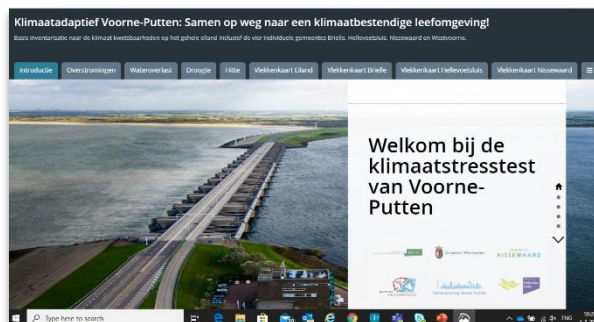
Klimaatadaptief Voorne-Putten: Samen op weg naar een klimaatbestendige leefomgeving!

Basis inventarisatie naar de klimaat kwetsbaarheden op het gehele eiland inclusief de vier individuele gemeentes Brielle, Hellevoetsluis, Nissewaard en Westvoorne.

Introductie | Overstromingen | Wateroverlast | Droogte | Hitte | Vlekkenkaart Eiland | Vlekkenkaart Brielle | Vlekkenkaart Hellevoetsluis | Vlekkenkaart Nissewaard

Welkom bij de klimaatstresstest van Voorne-Putten

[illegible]
Gemeente Westvoorne
NISSEWAARD
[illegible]
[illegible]
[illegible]

Type here to search